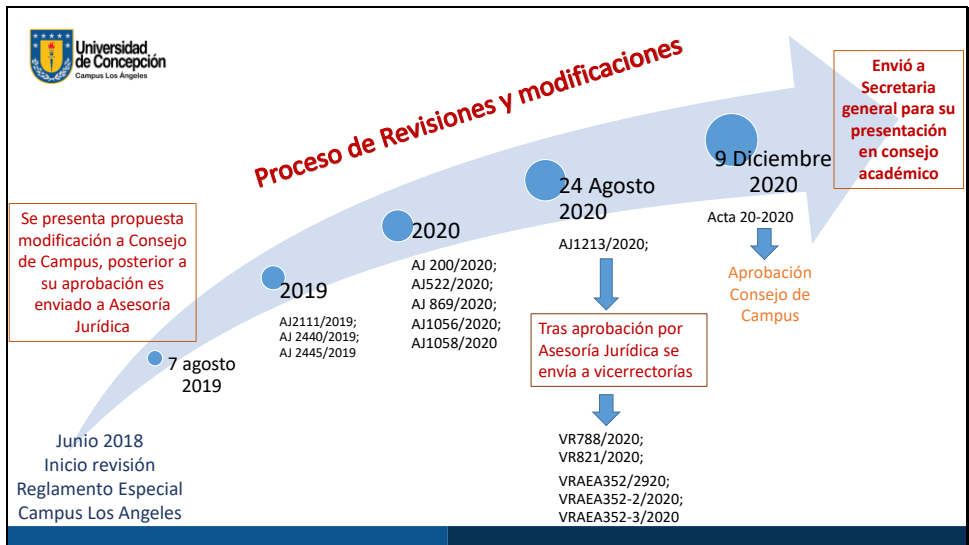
Universidad de Concepción
Campus Los Ángeles

Proceso de Revisiones y modificaciones

Se presenta propuesta modificación a Consejo de Campus, posterior a su aprobación es enviado a Asesoría Jurídica

Junio 2018
Inicio revisión Reglamento Especial Campus Los Angeles

7 agosto 2019

2019
AJ2111/2019;
AJ 2440/2019;
AJ 2445/2019

2020
AJ 200/2020;
AJ522/2020;
AJ 869/2020;
AJ1056/2020;
AJ1058/2020

24 Agosto 2020
AJ1213/2020;

Tras aprobación por Asesoría Jurídica se envía a vicerrectorías

VR788/2020;
VR821/2020;

VRAEA352/2920;
VRAEA352-2/2020;
VRAEA352-3/2020

9 Diciembre 2020
Acta 20-2020

Aprobación Consejo de Campus

Envió a Secretaria general para su presentación en consejo académico